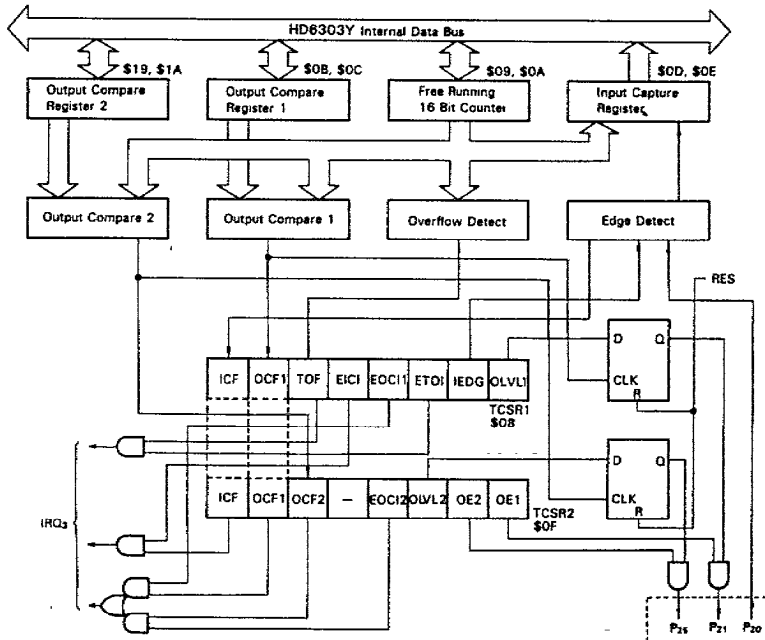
HD6303Y Internal Data Bus

$19, $1A
$0B, $0C
$09, $0A
$0D, $0E

Output Compare Register 2
Output Compare Register 1
Free Running 16 Bit Counter
Input Capture Register

Output Compare 2
Output Compare 1
Overflow Detect
Edge Detect

RES

| ICF | OCF1 | TOF | EICI | EOCI1 | ETOI | IEDG | OLVL1 |
|---|---|---|---|---|---|---|---|

TCSR1
$08

D Q
CLK
R

| ICF | OCF1 | OCF2 | — | EOCI2 | OLVL2 | OE2 | OE1 |
|---|---|---|---|---|---|---|---|

TCSR2
$0F

D Q
CLK
R

$\overline{IRQ_3}$

$P_{25}$ $P_{21}$ $P_{20}$